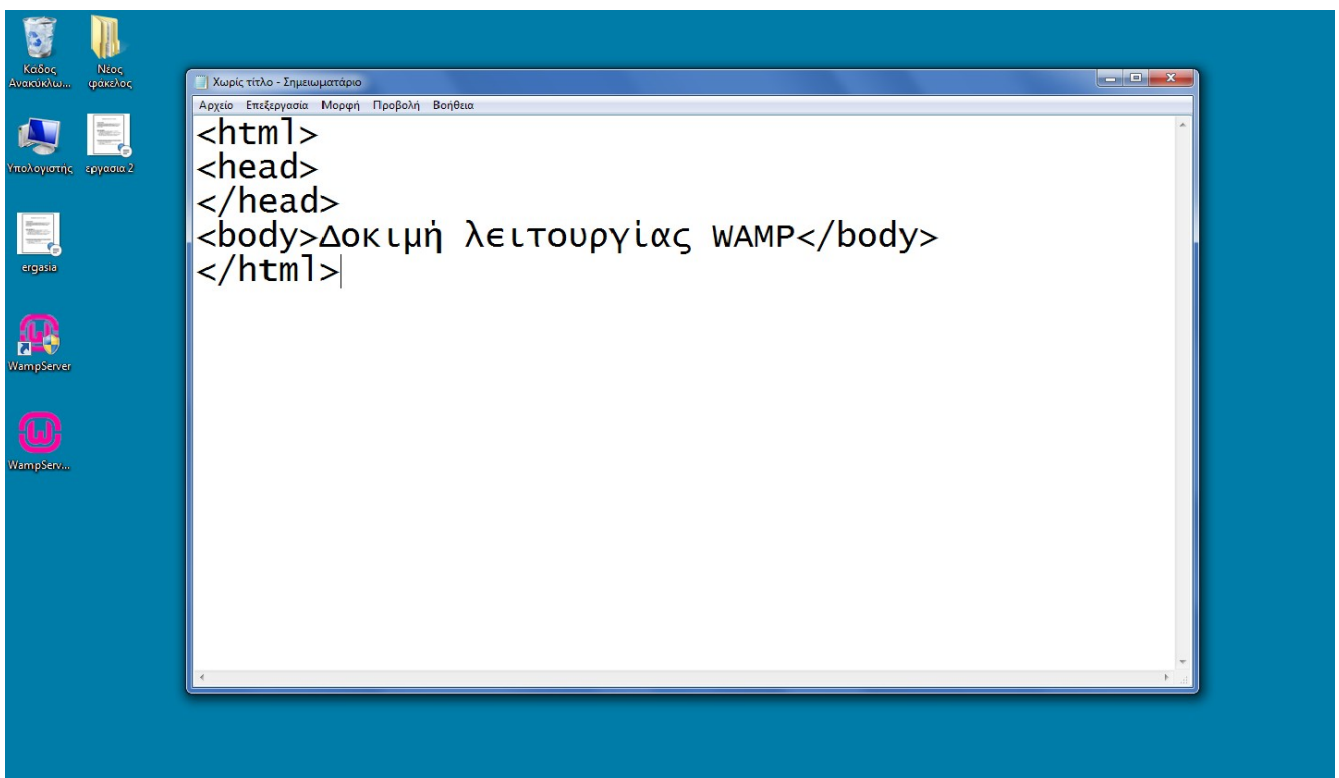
Κάδος Ανακύκλω...

Νέος φάκελος

Υπολογιστής

εργασια 2

ergasia

WampServer

WampServ...

Χωρίς τίτλο - Σημειωματάριο

Αρχείο Επεξεργασία Μορφή Προβολή Βοήθεια

<html>
<head>
</head>
<body>Δοκιμή λειτουργίας WAMP</body>
</html>